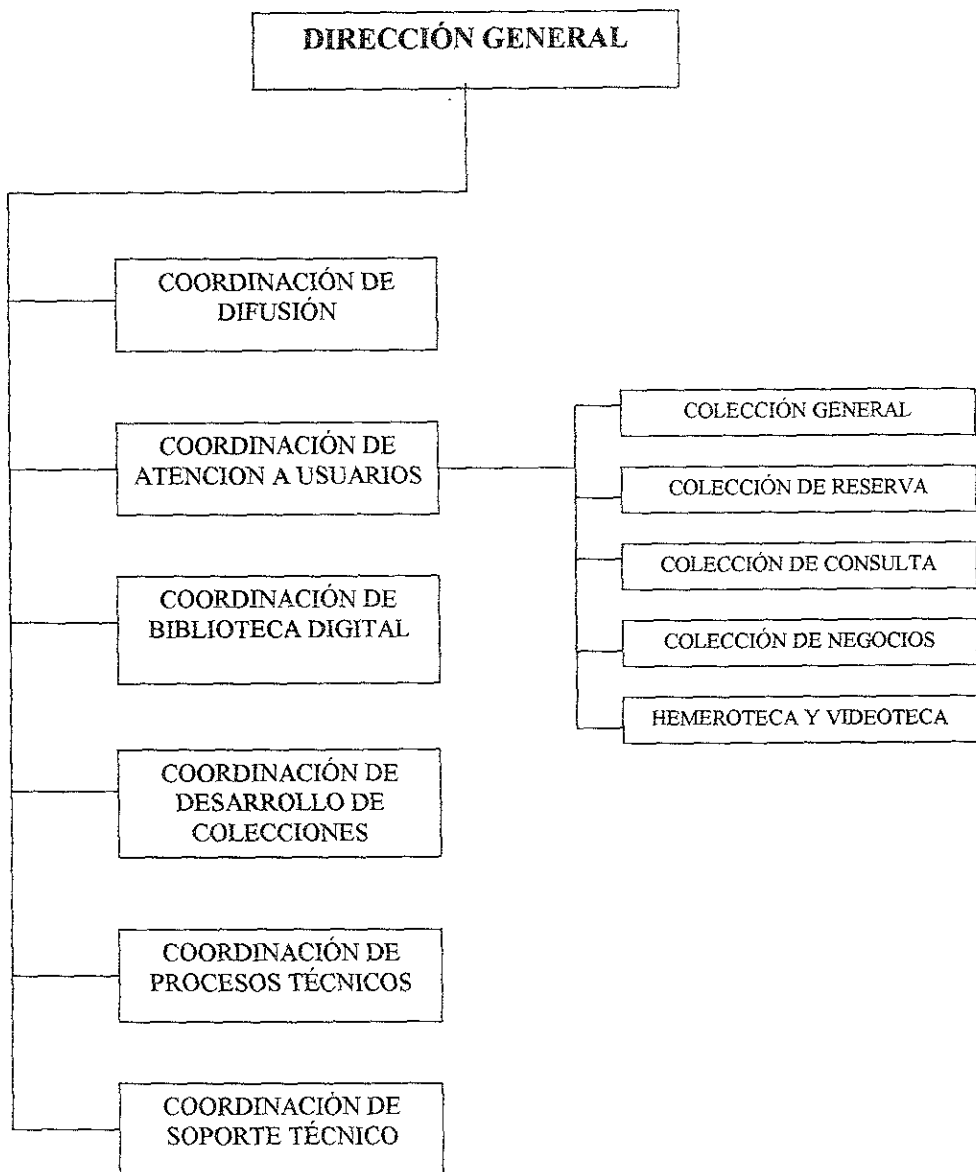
DIRECCIÓN GENERAL

COORDINACIÓN DE DIFUSIÓN

COORDINACIÓN DE ATENCION A USUARIOS

COLECCIÓN GENERAL

COLECCIÓN DE RESERVA

COLECCIÓN DE CONSULTA

COLECCIÓN DE NEGOCIOS

HEMEROTECA Y VIDEOTECA

COORDINACIÓN DE BIBLIOTECA DIGITAL

COORDINACIÓN DE DESARROLLO DE COLECCIONES

COORDINACIÓN DE PROCESOS TÉCNICOS

COORDINACIÓN DE SOPORTE TÉCNICO